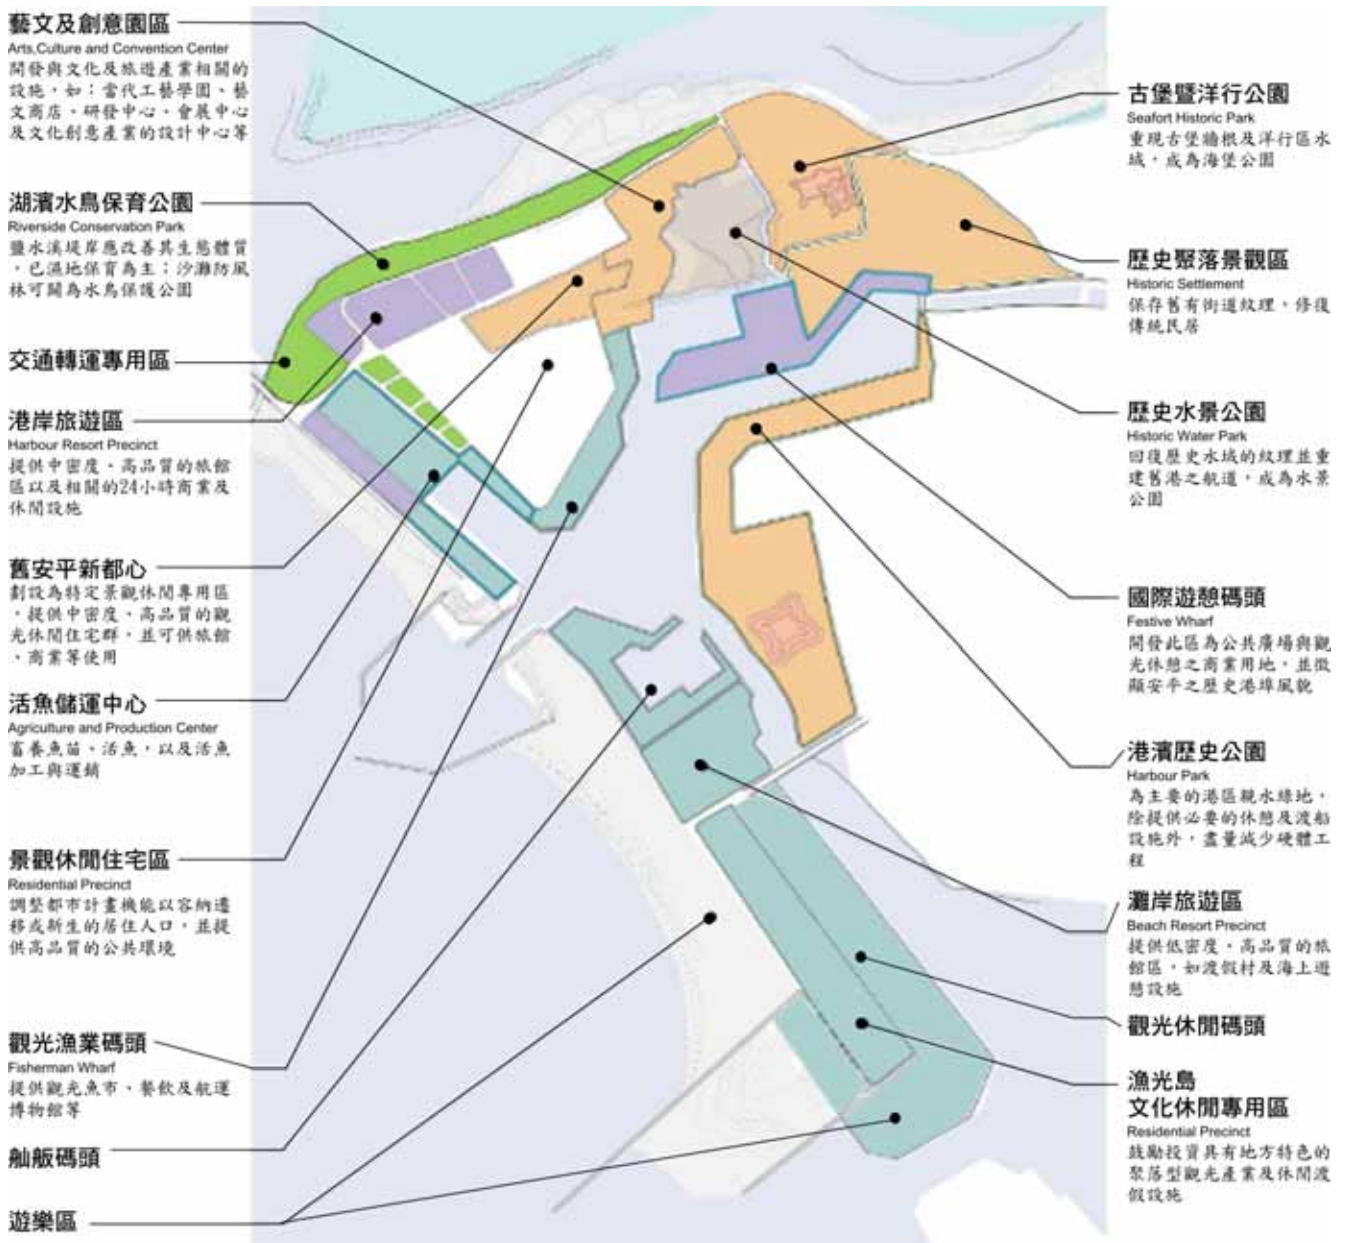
藝文及創意園區
Arts,Culture and Convention Center
開發與文化及旅遊產業相關的設施，如：當代工藝學園、藝文商店、研發中心、會展中心及文化創意產業的設計中心等

湖濱水鳥保育公園
Riverside Conservation Park
鹽水溪堤岸應改善其生態體質，已濕地保育為主；沙灘防風林可闢為水鳥保護公園

交通轉運專用區

港岸旅遊區
Harbour Resort Precinct
提供中密度、高品質的旅館區以及相關的24小時商業及休閒設施

舊安平新都心
劃設為特定景觀休閒專用區，提供中密度、高品質的觀光休閒住宅群，並可供旅館、商業等使用

活魚儲運中心
Agriculture and Production Center
畜養魚苗、活魚，以及活魚加工與運銷

景觀休閒住宅區
Residential Precinct
調整都市計畫機能以容納遷移或新生的居住人口，並提供高品質的公共環境

觀光漁業碼頭
Fisherman Wharf
提供觀光魚市、餐飲及航運博物館等

舢舨碼頭

遊樂區

古堡暨洋行公園
Seafort Historic Park
重現古堡牆根及洋行區水域，成為海堡公園

歷史聚落景觀區
Historic Settlement
保存舊有街道紋理，修復傳統民居

歷史水景公園
Historic Water Park
回復歷史水域的紋理並重建舊港之航道，成為水景公園

國際遊憩碼頭
Festive Wharf
開發此區為公共廣場與觀光休憩之商業用地，並徵顯安平之歷史港埠風貌

港濱歷史公園
Harbour Park
為主要的港區親水綠地，除提供必要的休憩及渡船設施外，盡量減少硬體工程

灘岸旅遊區
Beach Resort Precinct
提供低密度、高品質的旅館區，如渡假村及海上遊憩設施

觀光休閒碼頭

漁光島
文化休閒專用區
Residential Precinct
鼓勵投資具有地方特色的聚落型觀光產業及休閒渡假設施